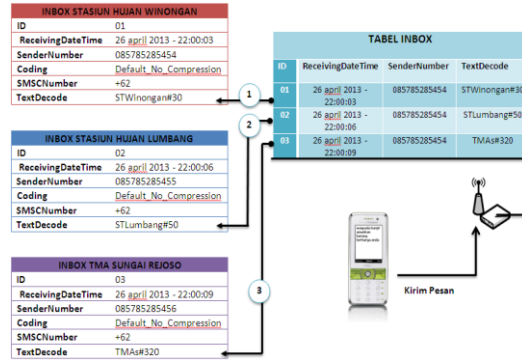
INBOX STASIUN HUJAN WINONGAN

| ID | 01 |
|---|---|
| ReceivingDateTime | 26 april 2013 - 22:00:03 |
| SenderNumber | 085785285454 |
| Coding | Default_No_Compression |
| SMSCNumber | +62 |
| TextDecode | STWinongan#30 |

INBOX STASIUN HUJAN LUMBANG

| ID | 02 |
|---|---|
| ReceivingDateTime | 26 april 2013 - 22:00:06 |
| SenderNumber | 085785285455 |
| Coding | Default_No_Compression |
| SMSCNumber | +62 |
| TextDecode | STLumbang#50 |

INBOX TMA SUNGAI REJOSO

| ID | 03 |
|---|---|
| ReceivingDateTime | 26 april 2013 - 22:00:09 |
| SenderNumber | 085785285456 |
| Coding | Default_No_Compression |
| SMSCNumber | +62 |
| TextDecode | TMAs#320 |

1

2

3

TABEL INBOX

| ID | ReceivingDateTime | SenderNumber | TextDecode |
|---|---|---|---|
| 01 | 26 april 2013 - 22:00:03 | 085785285454 | STWinongan#3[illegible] |
| 02 | 26 april 2013 - 22:00:06 | 085785285454 | STLumbang#50 |
| 03 | 26 april 2013 - 22:00:09 | 085785285454 | TMAs#320 |

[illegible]

Kirim Pesan